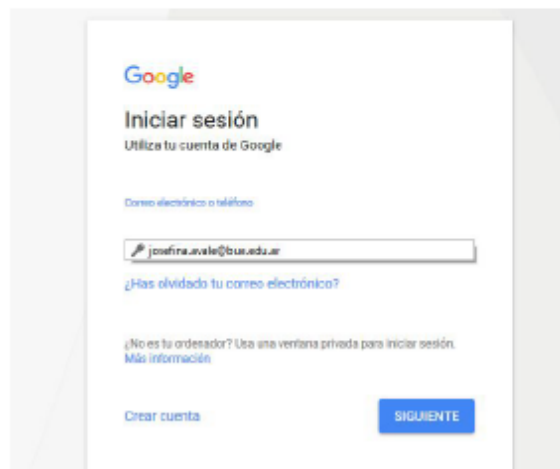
Google

Iniciar sesión

Utiliza tu cuenta de Google

Correo electrónico o teléfono

josefina.avale@bue.edu.ar

¿Has olvidado tu correo electrónico?

¿No es tu ordenador? Usa una ventana privada para iniciar sesión. Más información

Crear cuenta

SIGUIENTE